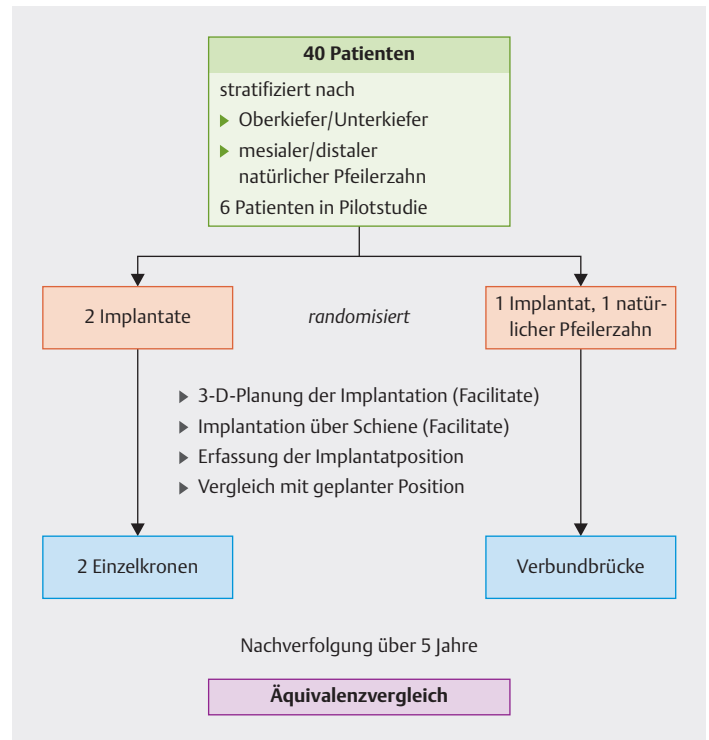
40 Patienten

stratifiziert nach

- Oberkiefer/Unterkiefer
- mesialer/distaler natürlicher Pfeilerzahn

6 Patienten in Pilotstudie

2 Implantate

randomisiert

1 Implantat, 1 natürlicher Pfeilerzahn

- 3-D-Planung der Implantation (Facilitate)
- Implantation über Schiene (Facilitate)
- Erfassung der Implantatposition
- Vergleich mit geplanter Position

2 Einzelkronen

Verbundbrücke

Nachverfolgung über 5 Jahre

Äquivalenzvergleich